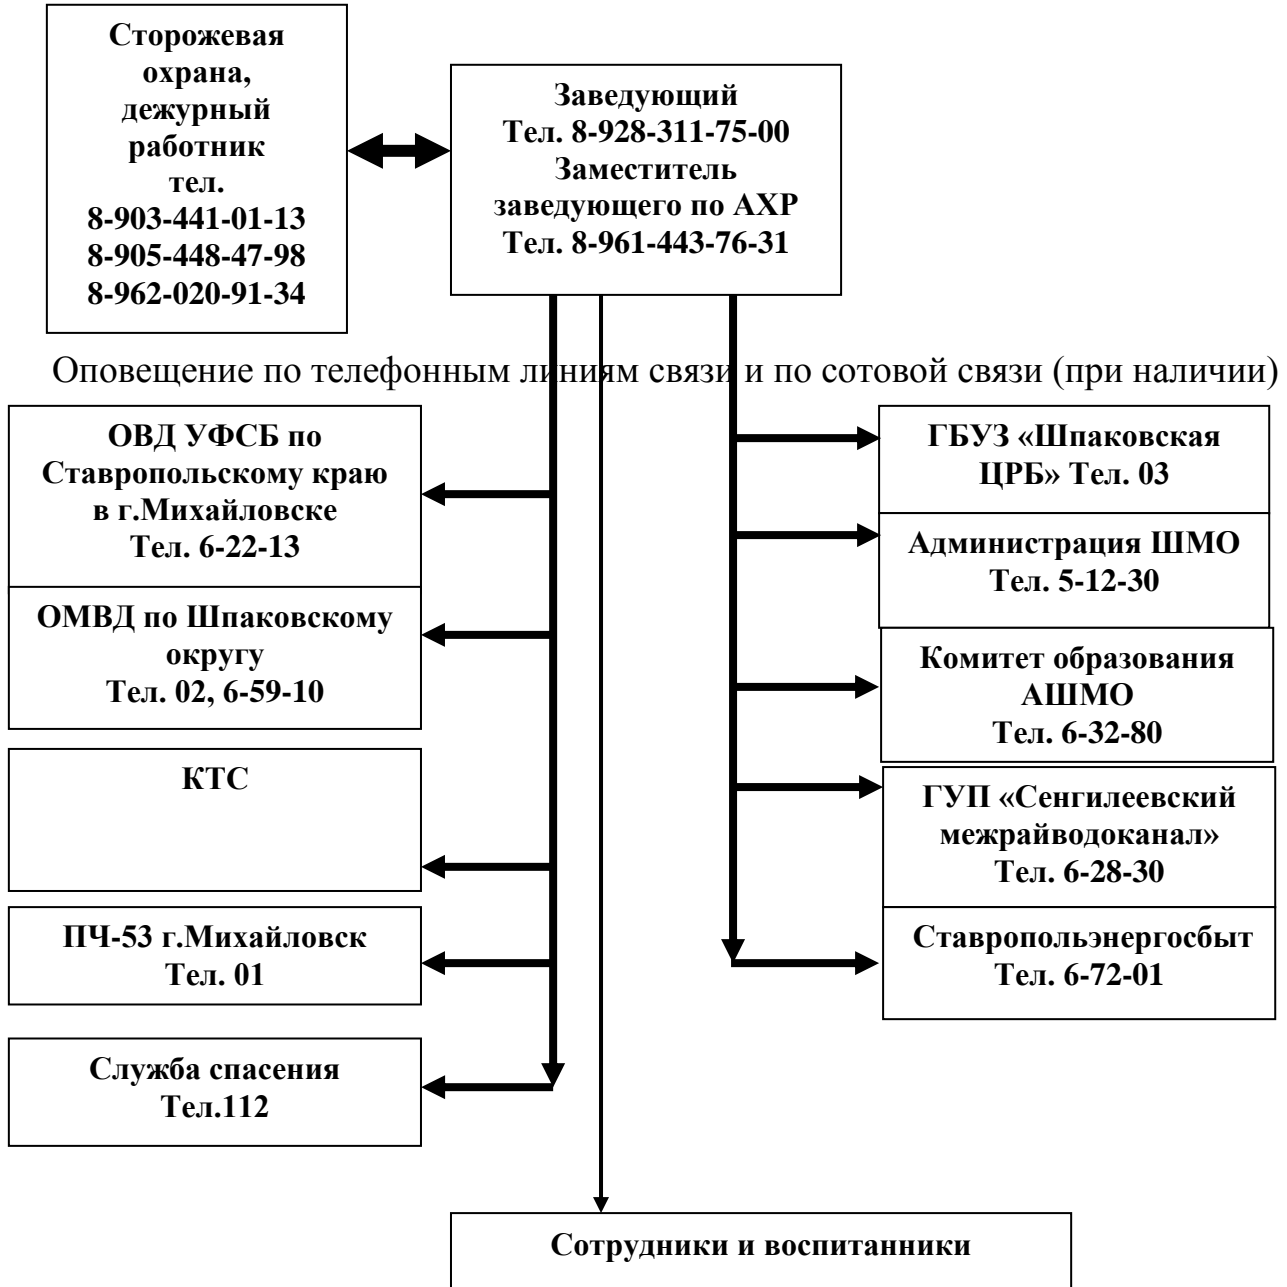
Сторожевая охрана, дежурный работник тел. 8-903-441-01-13 8-905-448-47-98 8-962-020-91-34

Заведующий Тел. 8-928-311-75-00 Заместитель заведующего по АХР Тел. 8-961-443-76-31

Оповещение по телефонным линиям связи и по сотовой связи (при наличии)

ОВД УФСБ по Ставропольскому краю в г.Михайловске Тел. 6-22-13

ОМВД по Шпаковскому округу Тел. 02, 6-59-10

КТС

ПЧ-53 г.Михайловск Тел. 01

Служба спасения Тел.112

ГБУЗ «Шпаковская ЦРБ» Тел. 03

Администрация ШМО Тел. 5-12-30

Комитет образования АШМО Тел. 6-32-80

ГУП «Сенгилеевский межрайводоканал» Тел. 6-28-30

Ставропольэнергосбыт Тел. 6-72-01

Сотрудники и воспитанники